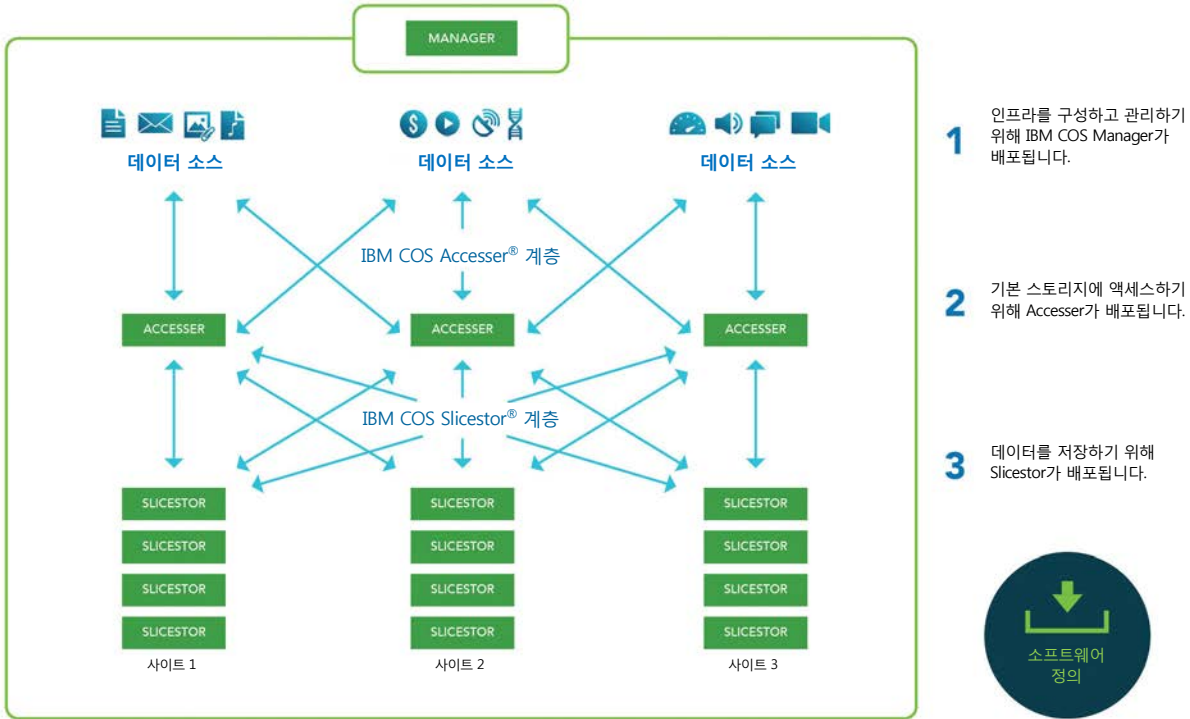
MANAGER

데이터 소스

데이터 소스

데이터 소스

IBM COS Accesser® 계층

ACCESSER

ACCESSER

ACCESSER

IBM COS Slicestor® 계층

SLICESTOR

SLICESTOR

SLICESTOR

SLICESTOR

사이트 1

SLICESTOR

SLICESTOR

SLICESTOR

SLICESTOR

사이트 2

SLICESTOR

SLICESTOR

SLICESTOR

SLICESTOR

사이트 3

1 인프라를 구성하고 관리하기 위해 IBM COS Manager가 배포됩니다.

2 기본 스토리지에 액세스하기 위해 Accesser가 배포됩니다.

3 데이터를 저장하기 위해 Slicestor가 배포됩니다.

소프트웨어 정의